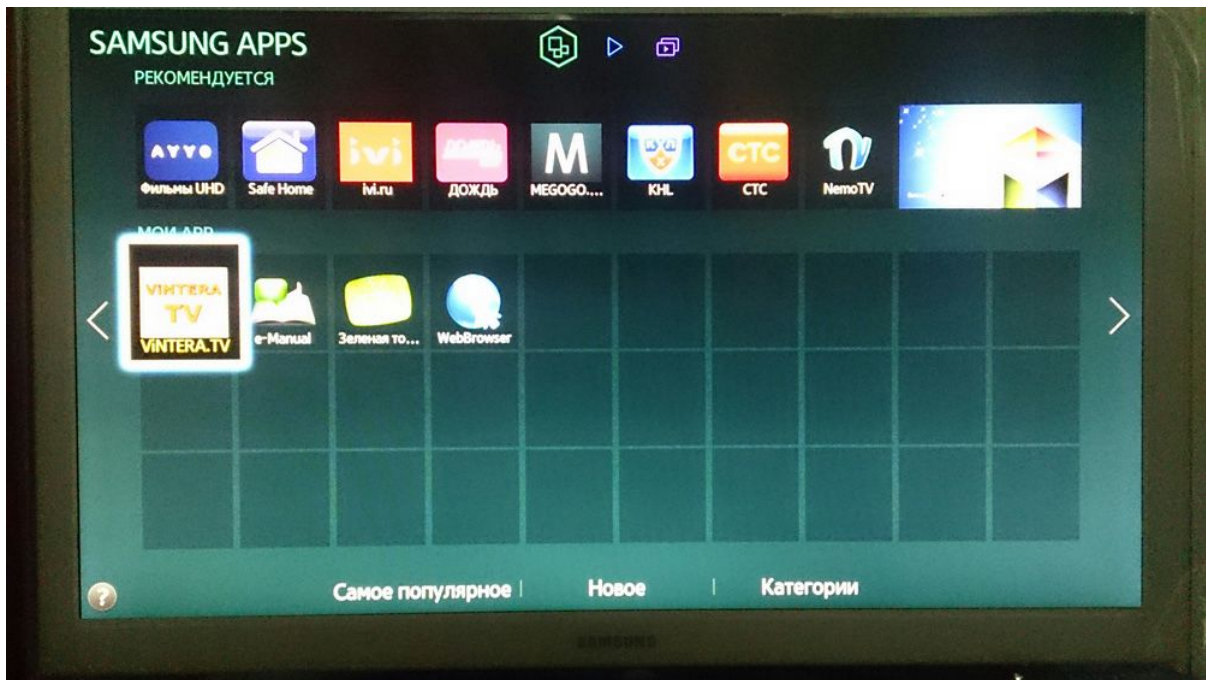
SAMSUNG APPS
РЕКОМЕНДУЕТСЯ

AYYO
Фильмы UHD
Safe Home
ivi
ivi.ru
ДОЖДЬ
M
MEGOGO....
KHL
СТС
СТС
NemoTV

МОИ APP
VINTERA TV
ViNTERA.TV
e-Manual
Зеленая то...
WebBrowser

Самое популярное | Новое | Категории

SAMSUNG